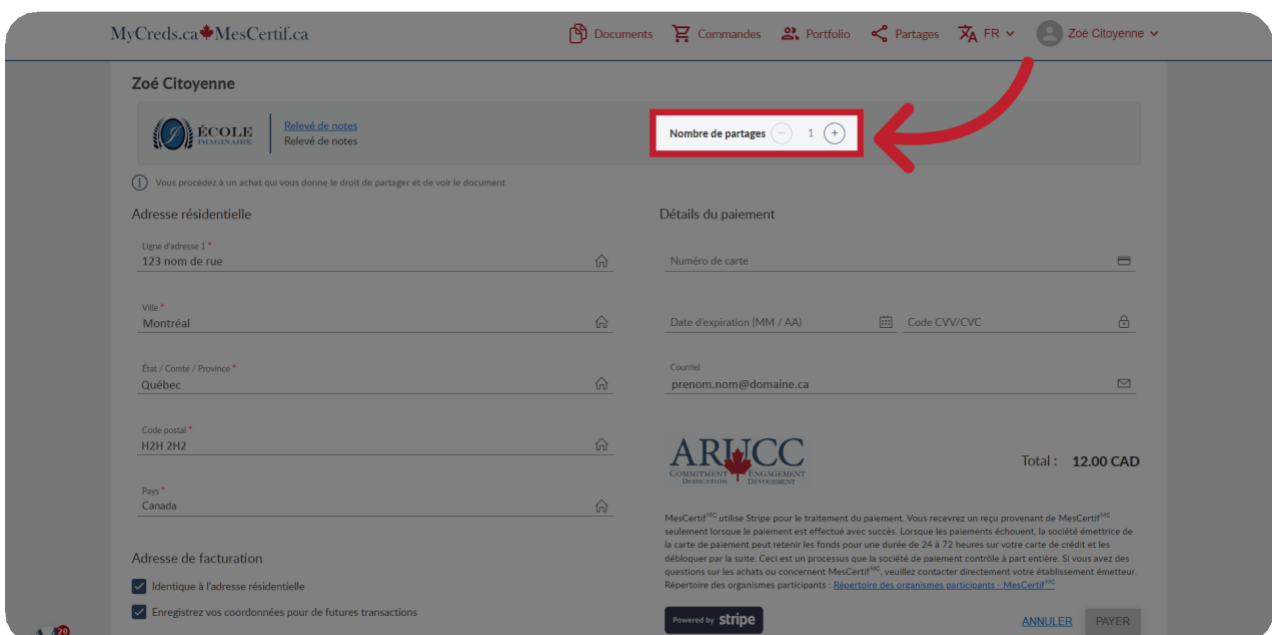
MyCreds.ca MesCertif.ca

Documents Commandes Portfolio Partages FR Zoé Citoyenne

Zoé Citoyenne

ÉCOLE IMAGINAIRE

Relevé de notes
Relevé de notes

Nombre de partages − 1 +

Vous procédez à un achat qui vous donne le droit de partager et de voir le document.

Adresse résidentielle

Ligne d'adresse 1 *
123 nom de rue

Ville *
Montréal

État / Comté / Province *
Québec

Code postal *
H2H 2H2

Pays *
Canada

Adresse de facturation

Identique à l'adresse résidentielle

Enregistrez vos coordonnées pour de futures transactions

Détails du paiement

Numéro de carte

Date d'expiration (MM / AA)

Code CVV/CVC

Courriel
prenom.nom@domaine.ca

ARUCC
COMMITMENT ENGAGEMENT
DEDICATION DÉVOUEMENT

Total : 12.00 CAD

MesCertif$^{MC}$ utilise Stripe pour le traitement du paiement. Vous recevrez un reçu provenant de MesCertif$^{MC}$ seulement lorsque le paiement est effectué avec succès. Lorsque les paiements échouent, la société émettrice de la carte de paiement peut retenir les fonds pour une durée de 24 à 72 heures sur votre carte de crédit et les débloquer par la suite. Ceci est un processus que la société de paiement contrôle à part entière. Si vous avez des questions sur les achats ou concernent MesCertif$^{MC}$, veuillez contacter directement votre établissement émetteur. Répertoire des organismes participants : Répertoire des organismes participants - MesCertif$^{MC}$

Powered by stripe

ANNULER PAYER

20